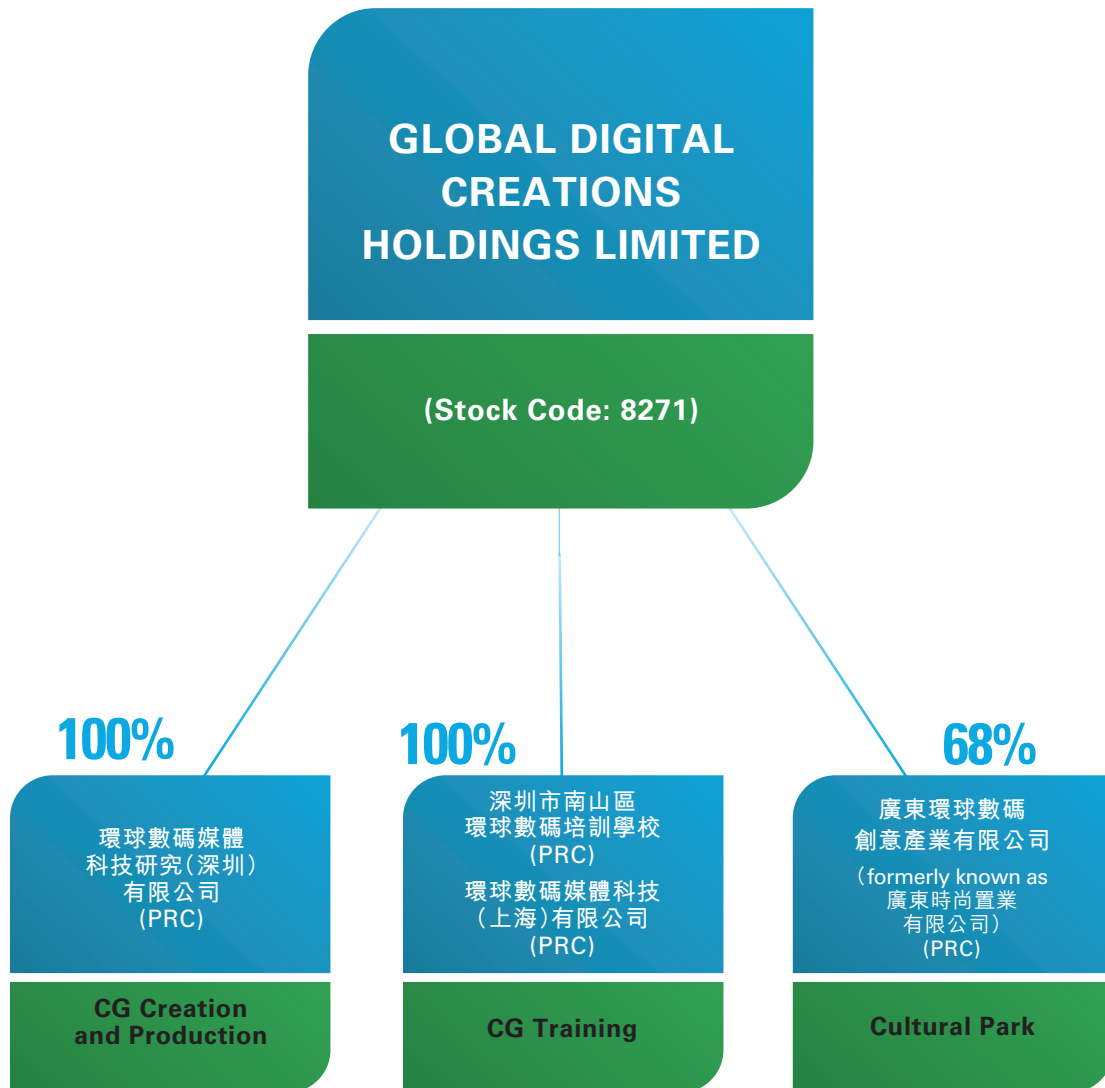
GLOBAL DIGITAL CREATIONS HOLDINGS LIMITED

(Stock Code: 8271)

100%

環球數碼媒體科技研究(深圳)有限公司
(PRC)

CG Creation and Production

100%

深圳市南山區環球數碼培訓學校
(PRC)
環球數碼媒體科技(上海)有限公司
(PRC)

CG Training

68%

廣東環球數碼創意產業有限公司
(formerly known as 廣東時尚置業有限公司)
(PRC)

Cultural Park